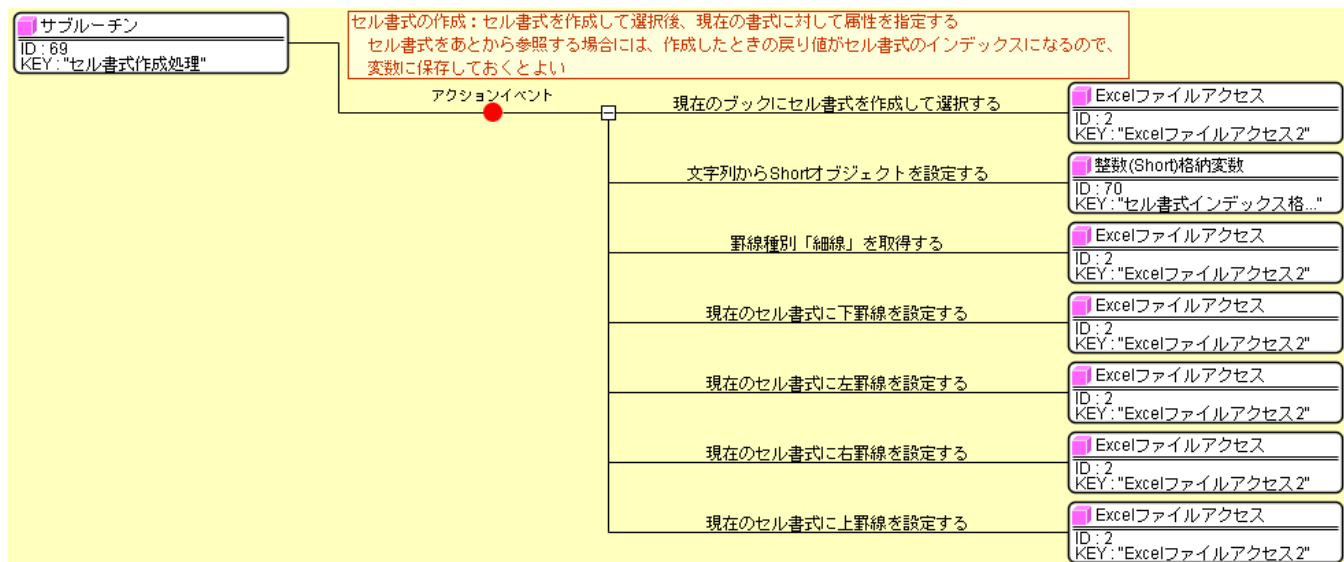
サブルーチン
ID : 69
KEY : "セル書式作成処理"

セル書式の作成：セル書式を作成して選択後、現在の書式に対して属性を指定する
セル書式をあとから参照する場合には、作成したときの戻り値がセル書式のインデックスになるので、変数に保存しておくとよい

アクションイベント

現在のブックにセル書式を作成して選択する
Excelファイルアクセス
ID : 2
KEY : "Excelファイルアクセス2"

文字列からShortオブジェクトを設定する
整数(Short)格納変数
ID : 70
KEY : "セル書式インデックス格..."

罫線種別「細線」を取得する
Excelファイルアクセス
ID : 2
KEY : "Excelファイルアクセス2"

現在のセル書式に下罫線を設定する
Excelファイルアクセス
ID : 2
KEY : "Excelファイルアクセス2"

現在のセル書式に左罫線を設定する
Excelファイルアクセス
ID : 2
KEY : "Excelファイルアクセス2"

現在のセル書式に右罫線を設定する
Excelファイルアクセス
ID : 2
KEY : "Excelファイルアクセス2"

現在のセル書式に上罫線を設定する
Excelファイルアクセス
ID : 2
KEY : "Excelファイルアクセス2"